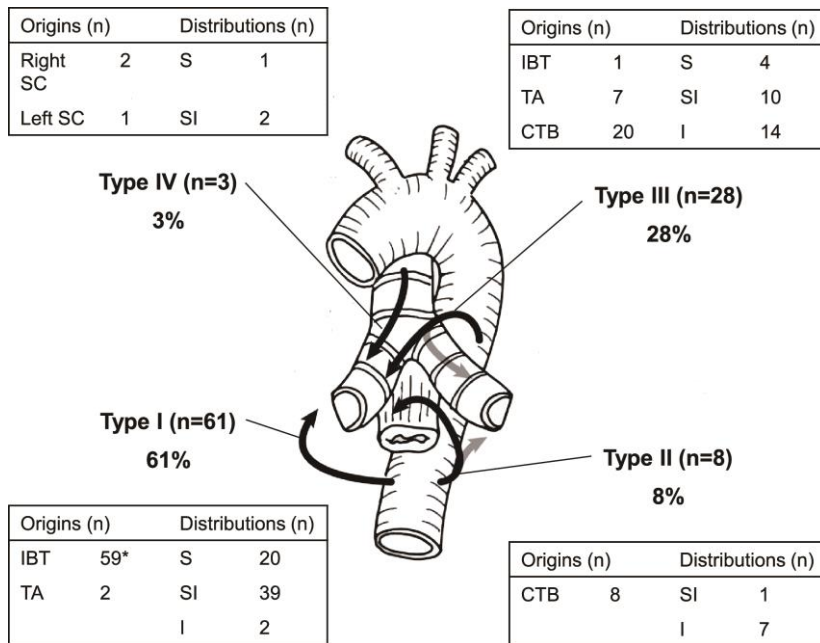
| Origins (n) | | Distributions (n) | |
|---|---|---|---|
| Right SC | 2 | S | 1 |
| Left SC | 1 | SI | 2 |

| Origins (n) | | Distributions (n) | |
|---|---|---|---|
| IBT | 1 | S | 4 |
| TA | 7 | SI | 10 |
| CTB | 20 | I | 14 |

Type IV (n=3)
3%

Type III (n=28)
28%

Type I (n=61)
61%

Type II (n=8)
8%

| Origins (n) | | Distributions (n) | |
|---|---|---|---|
| IBT | 59* | S | 20 |
| TA | 2 | SI | 39 |
| | | I | 2 |

| Origins (n) | | Distributions (n) | |
|---|---|---|---|
| CTB | 8 | SI | 1 |
| | | I | 7 |